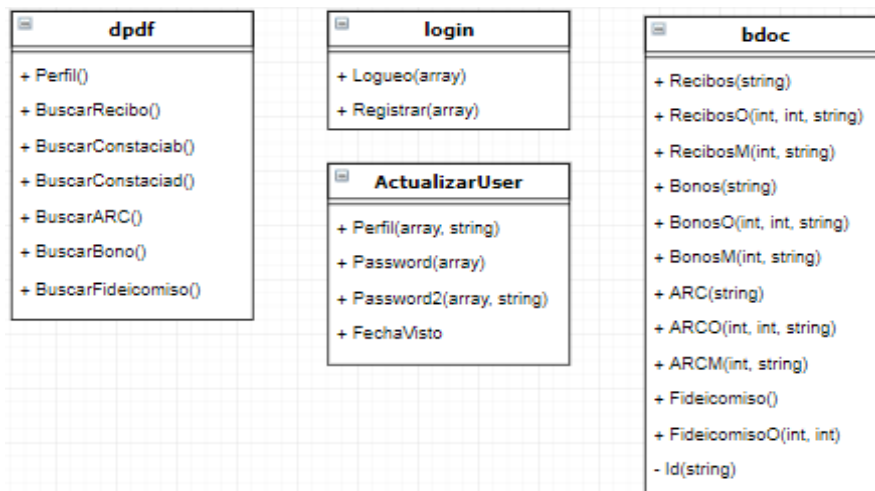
dpdf

+ Perfil()
+ BuscarRecibo()
+ BuscarConstaciab()
+ BuscarConstaciad()
+ BuscarARC()
+ BuscarBono()
+ BuscarFideicomiso()

login

+ Logueo(array)
+ Registrar(array)

ActualizarUser

+ Perfil(array, string)
+ Password(array)
+ Password2(array, string)
+ FechaVisto

bdoc

+ Recibos(string)
+ RecibosO(int, int, string)
+ RecibosM(int, string)
+ Bonos(string)
+ BonosO(int, int, string)
+ BonosM(int, string)
+ ARC(string)
+ ARCO(int, int, string)
+ ARCM(int, string)
+ Fideicomiso()
+ FideicomisoO(int, int)
- Id(string)